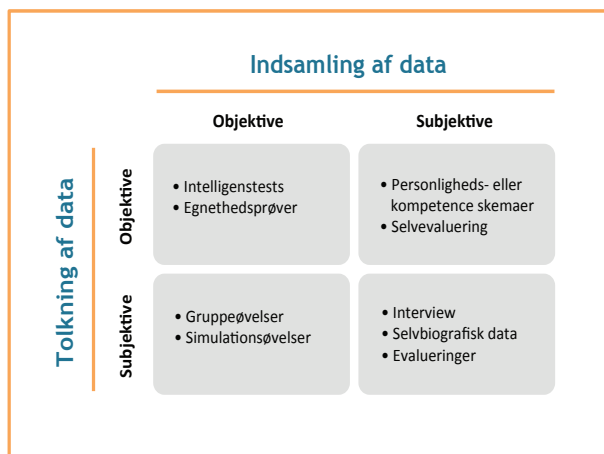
Indsamling af data

Objektive

Subjektive

Tolkning af data

Objektive

• Intelligenstests
• Egnethedsprøver

• Personligheds- eller kompetence skemaer
• Selvevaluering

Subjektive

• Gruppeøvelser
• Simulationsøvelser

• Interview
• Selvbiografisk data
• Evalueringer